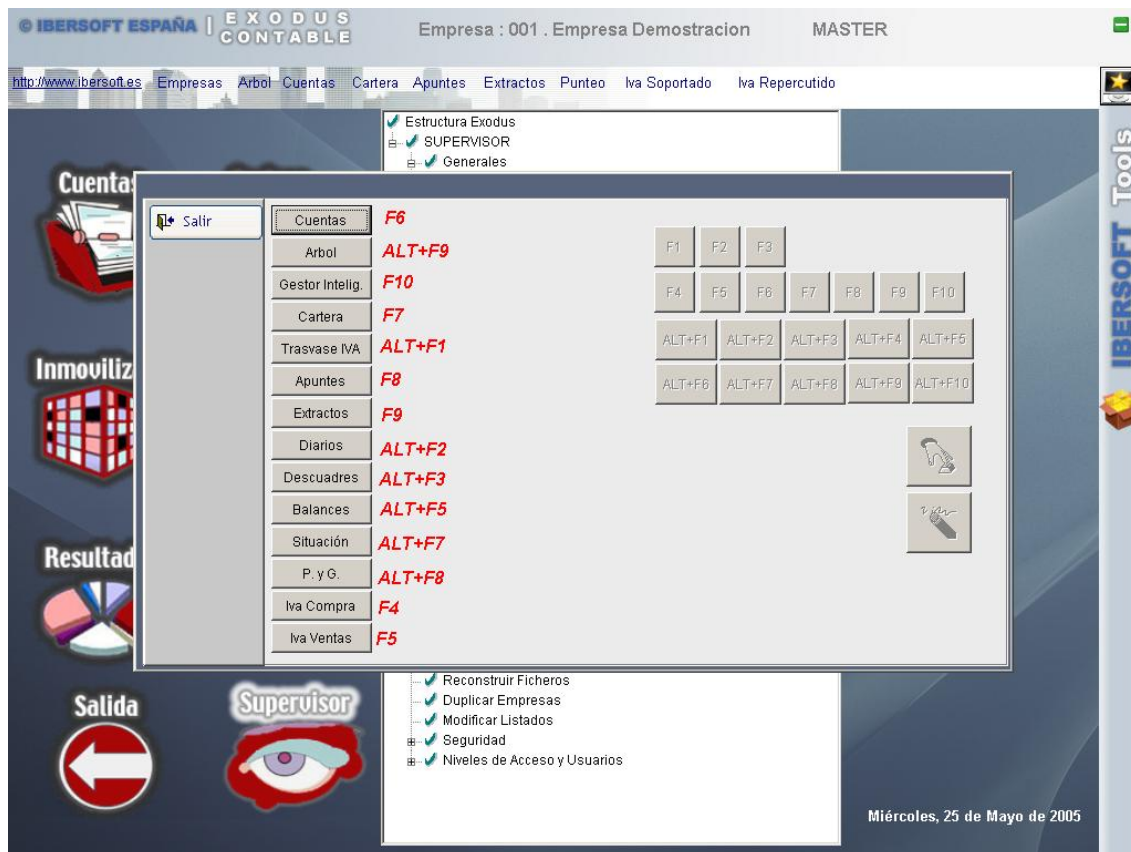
© IBERSOFT ESPAÑA | EXODUS CONTABLE

Empresa : 001 . Empresa Demostracion MASTER

http://www.ibersoft.es Empresas Arbol Cuentas Cartera Apuntes Extractos Punteo Iva Soportado Iva Repercutido

Estructura Exodus
SUPERVISOR
Generales

Cuentas

Inmoviliz

Resultad

Salida

Supervisor

Salir

Cuentas F6
Arbol ALT+F9
Gestor Intelig. F10
Cartera F7
Trasvase IVA ALT+F1
Apuntes F8
Extractos F9
Diarios ALT+F2
Descuadres ALT+F3
Balances ALT+F5
Situación ALT+F7
P. y G. ALT+F8
Iva Compra F4
Iva Ventas F5

F1 F2 F3
F4 F5 F6 F7 F8 F9 F10
ALT+F1 ALT+F2 ALT+F3 ALT+F4 ALT+F5
ALT+F6 ALT+F7 ALT+F8 ALT+F9 ALT+F10

Reconstruir Ficheros
Duplicar Empresas
Modificar Listados
Seguridad
Niveles de Acceso y Usuarios

IBERSOFT Tools

Miércoles, 25 de Mayo de 2005